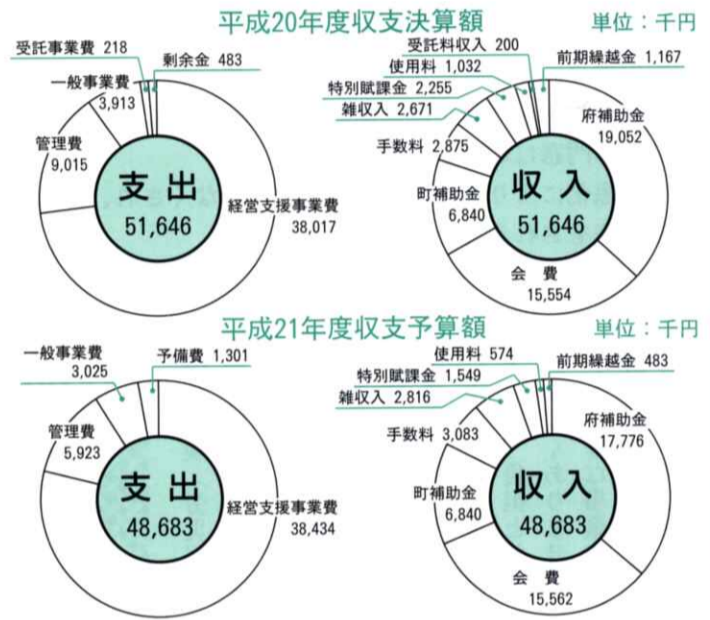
平成20年度収支決算額

単位：千円

受託事業費 218
剰余金 483
一般事業費 3,913
管理費 9,015
支出 51,646
経営支援事業費 38,017

受託料収入 200
使用料 1,032
前期繰越金 1,167
特別賦課金 2,255
雑収入 2,671
府補助金 19,052
手数料 2,875
町補助金 6,840
収入 51,646
会費 15,554

平成21年度収支予算額

単位：千円

一般事業費 3,025
予備費 1,301
管理費 5,923
支出 48,683
経営支援事業費 38,434

使用料 574
前期繰越金 483
特別賦課金 1,549
雑収入 2,816
府補助金 17,776
手数料 3,083
町補助金 6,840
収入 48,683
会費 15,562